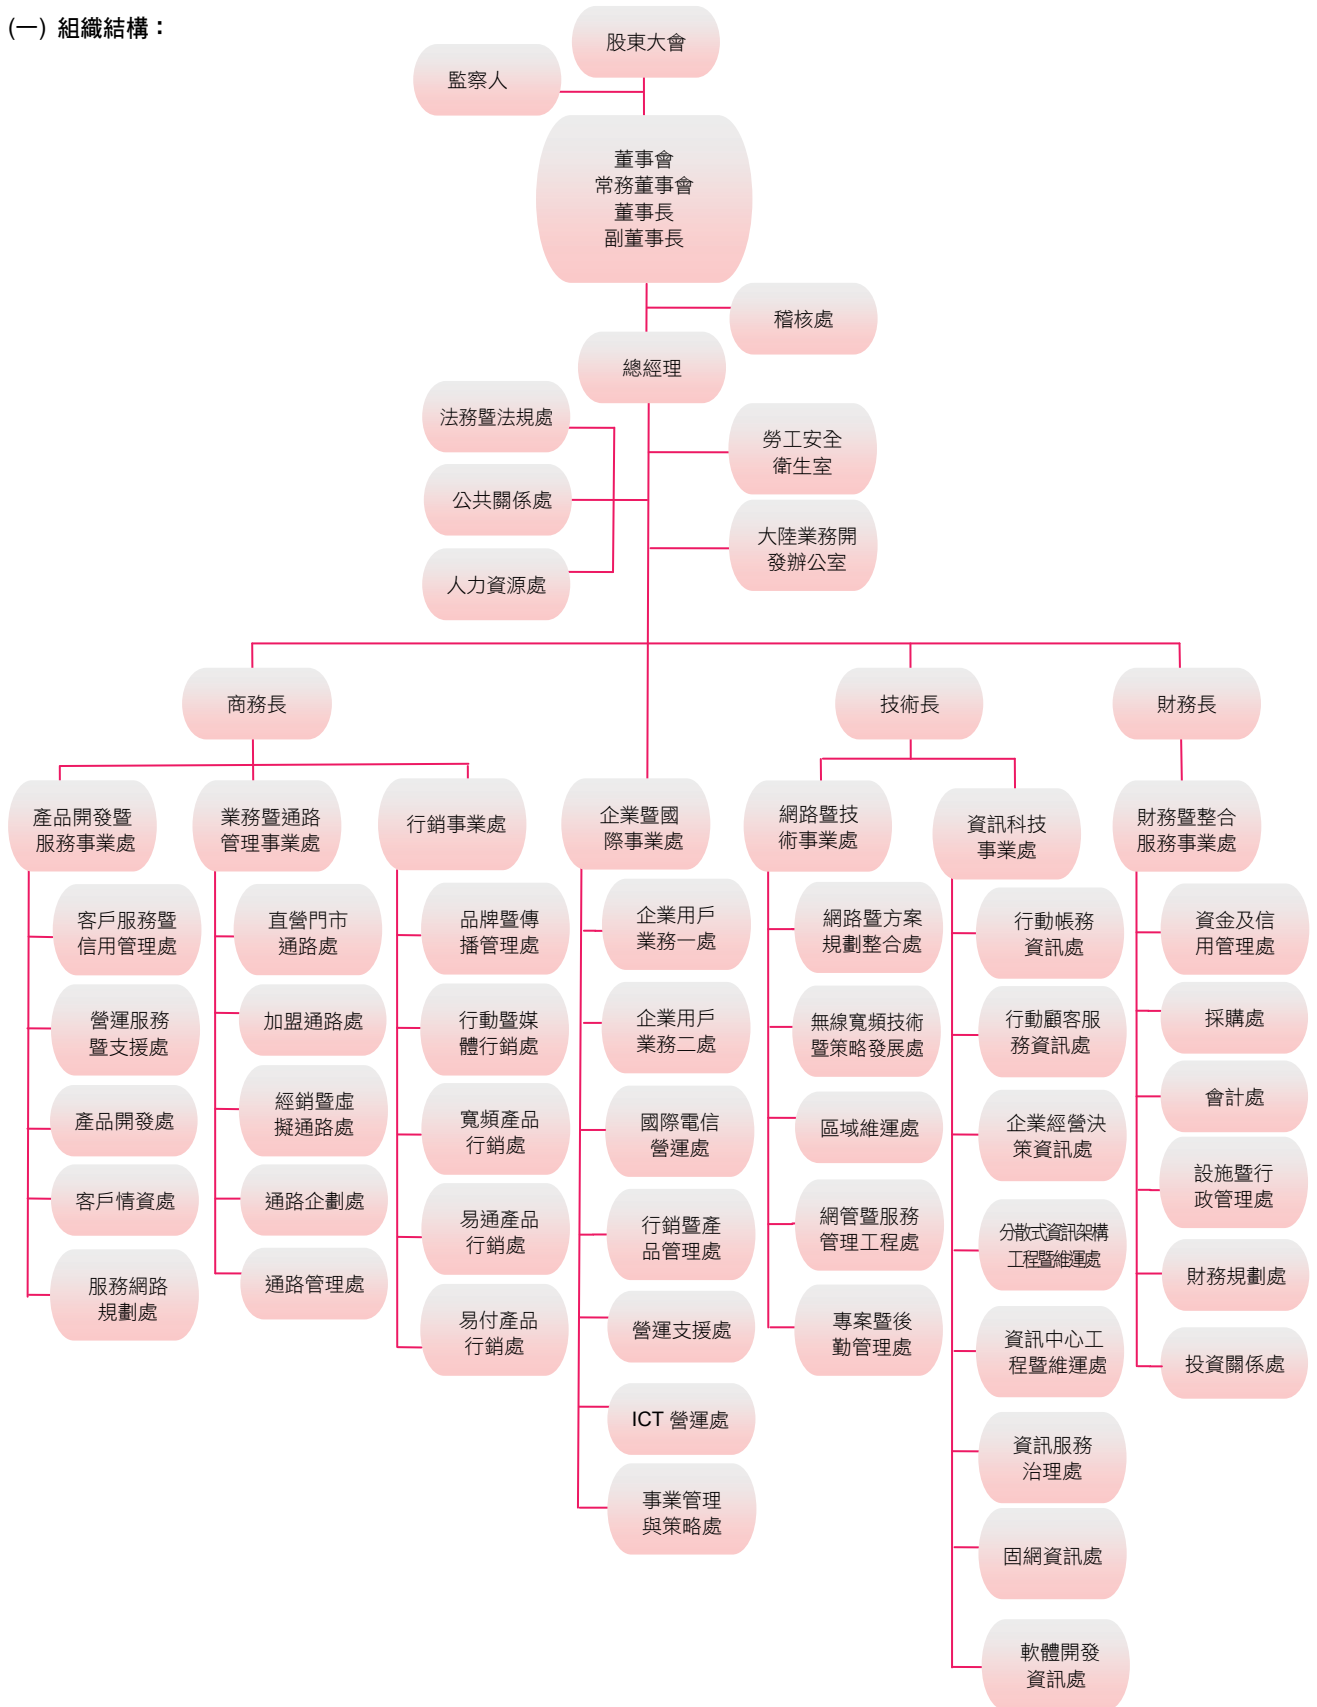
(一) 組織結構：

股東大會

監察人

董事會
常務董事會
董事長
副董事長

稽核處

總經理

法務暨法規處

公共關係處

人力資源處

勞工安全衛生室

大陸業務開發辦公室

商務長

技術長

財務長

產品開發暨服務事業處

客戶服務暨信用管理處

營運服務暨支援處

產品開發處

客戶情資處

服務網路規劃處

業務暨通路管理事業處

直營門市通路處

加盟通路處

經銷暨虛擬通路處

通路企劃處

通路管理處

行銷事業處

品牌暨傳播管理處

行動暨媒體行銷處

寬頻產品行銷處

易通產品行銷處

易付產品行銷處

企業暨國際事業處

企業用戶業務一處

企業用戶業務二處

國際電信營運處

行銷暨產品管理處

營運支援處

ICT 營運處

事業管理與策略處

網路暨技術事業處

網路暨方案規劃整合處

無線寬頻技術暨策略發展處

區域維運處

網管暨服務管理工程處

專案暨後勤管理處

資訊科技事業處

行動帳務資訊處

行動顧客服務資訊處

企業經營決策資訊處

分散式資訊架構工程暨維運處

資訊中心工程暨維運處

資訊服務治理處

固網資訊處

軟體開發資訊處

財務暨整合服務事業處

資金及信用管理處

採購處

會計處

設施暨行政管理處

財務規劃處

投資關係處